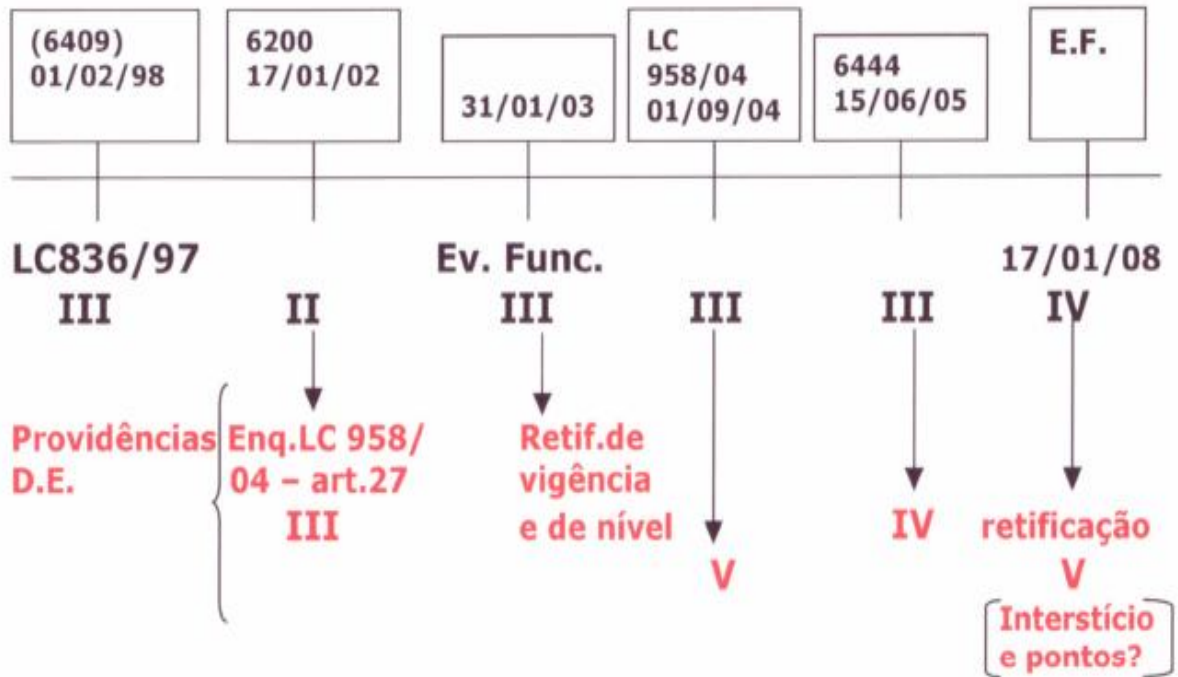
(6409)
01/02/98

6200
17/01/02

31/01/03

LC
958/04
01/09/04

6444
15/06/05

E.F.

LC836/97
III

II

Ev. Func.
III

III

III

17/01/08
IV

Providências
D.E.

Enq.LC 958/04 – art.27
III

Retif.de vigência e de nível

V

IV

retificação
V

Interstício e pontos?